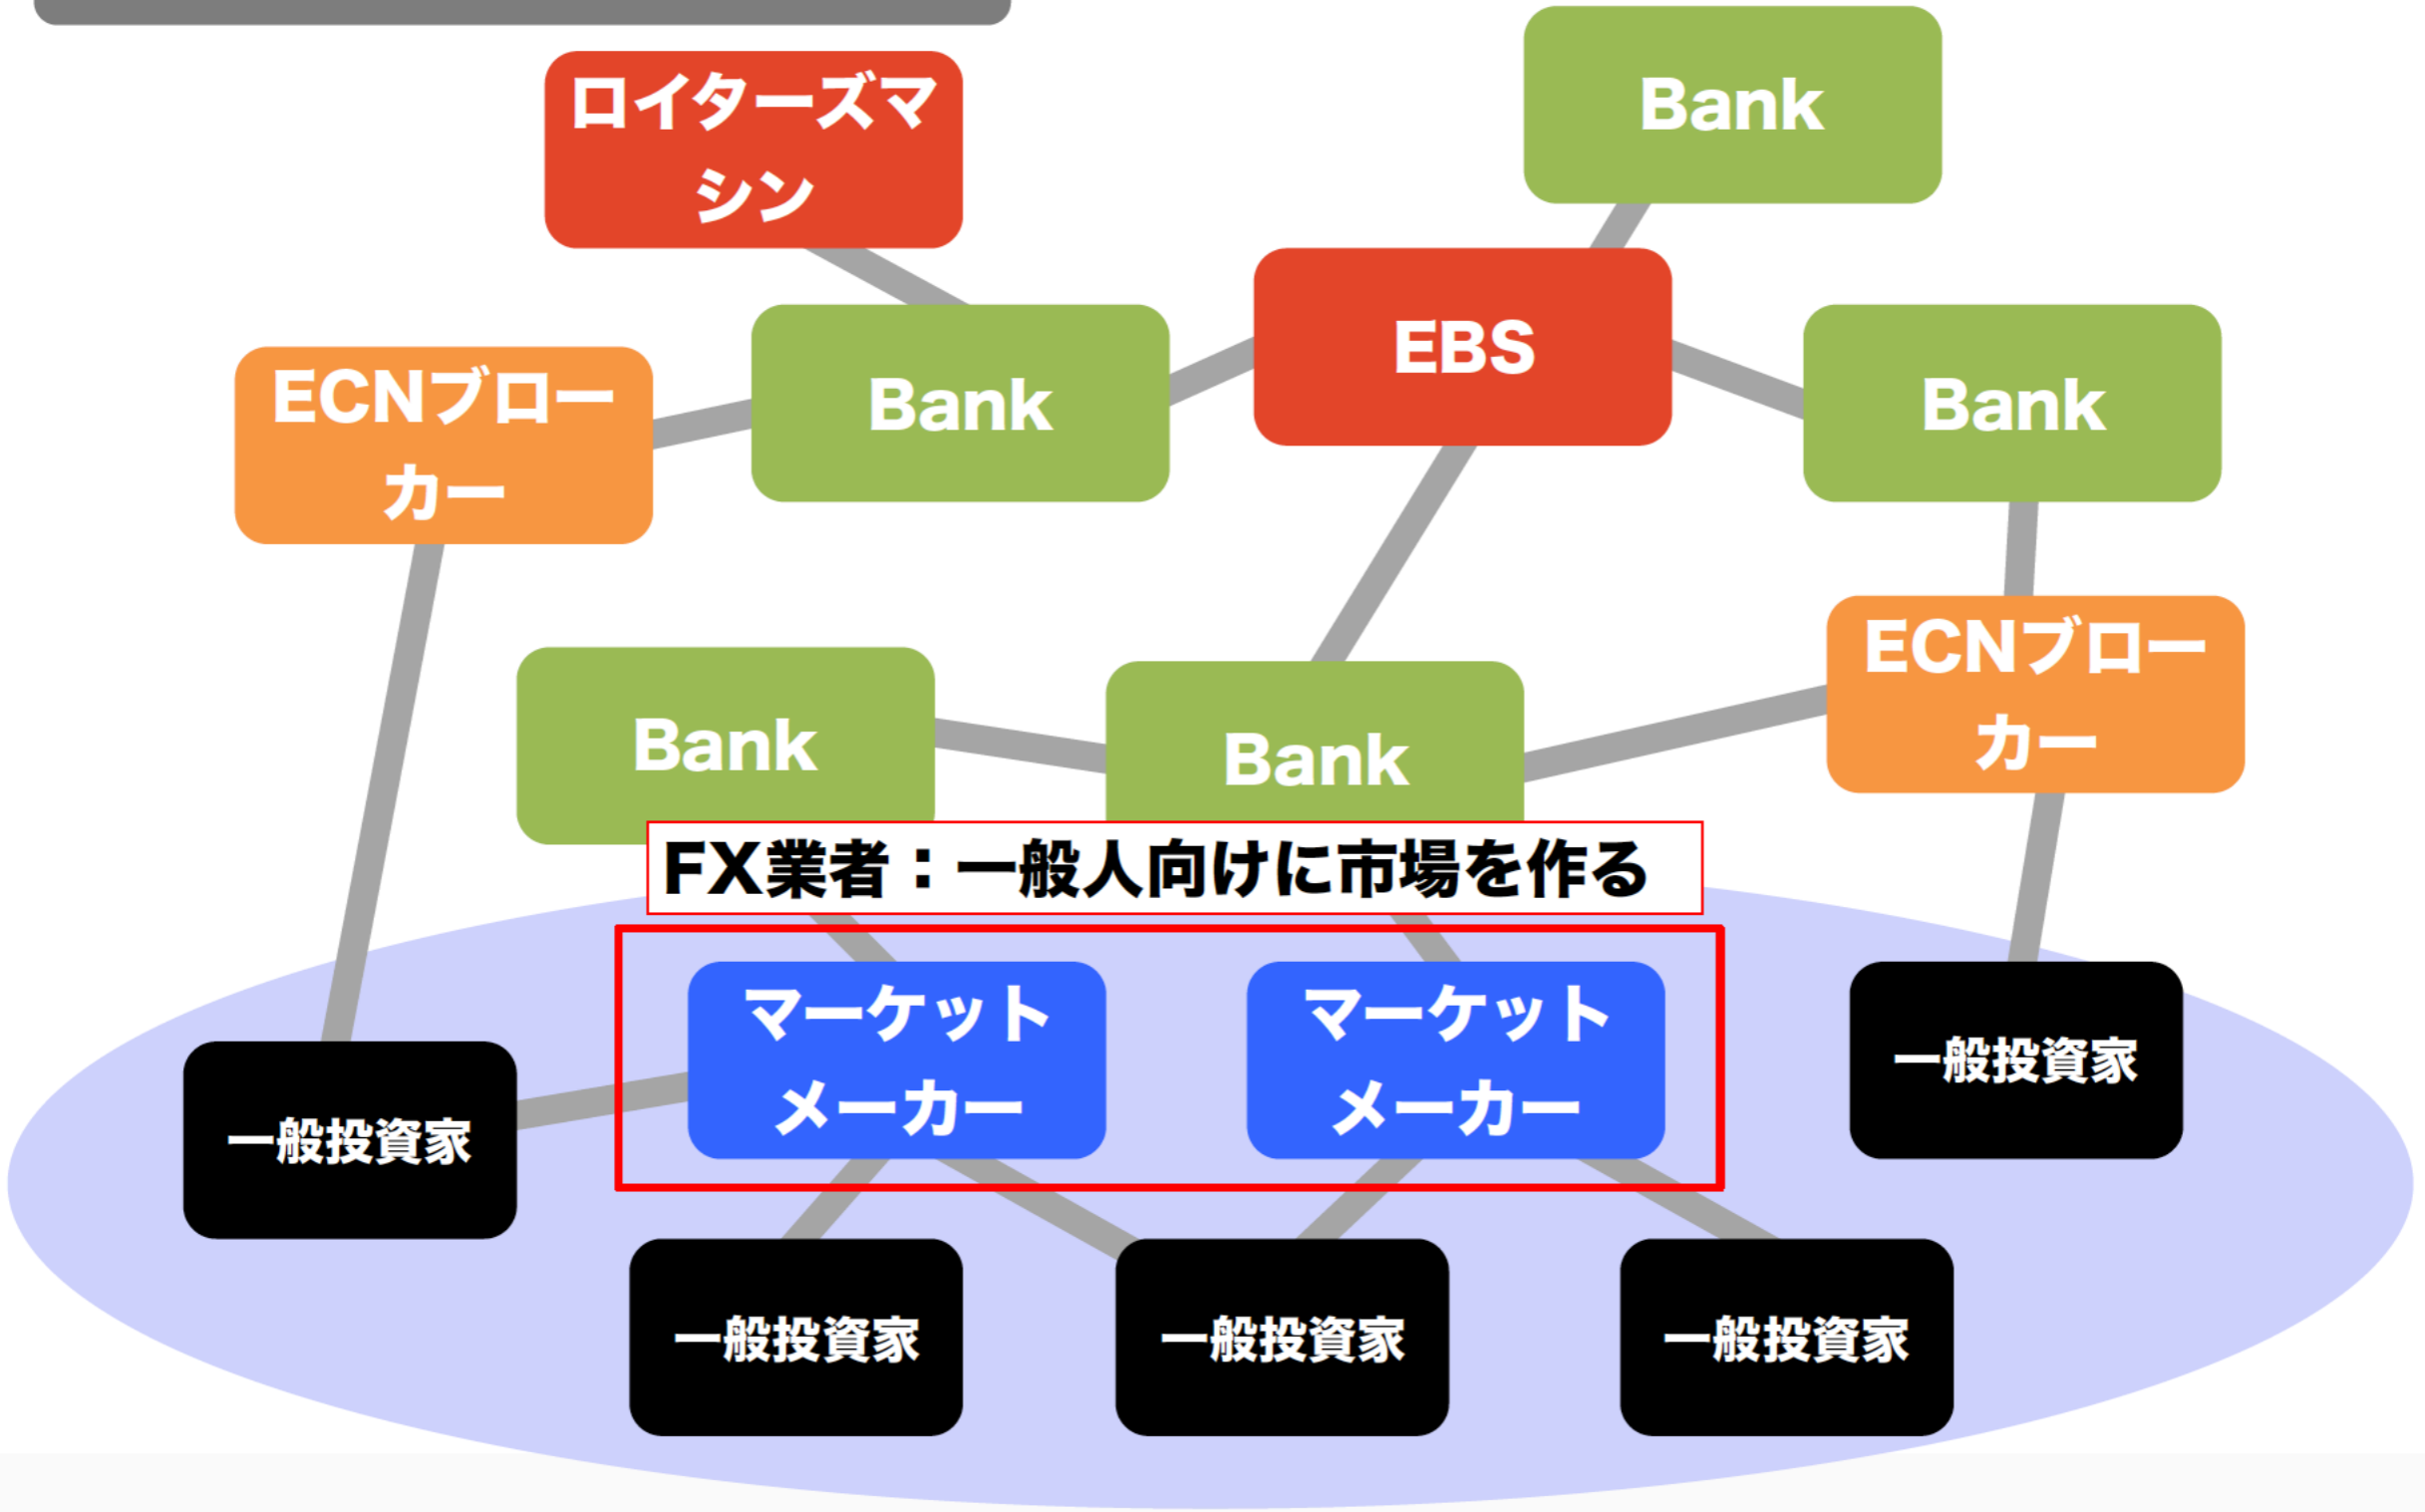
ロイターズマシン

Bank

EBS

ECNブローカー

Bank

Bank

Bank

Bank

ECNブローカー

FX業者：一般人向けに市場を作る

マーケットメーカー

マーケットメーカー

一般投資家

一般投資家

一般投資家

一般投資家

一般投資家